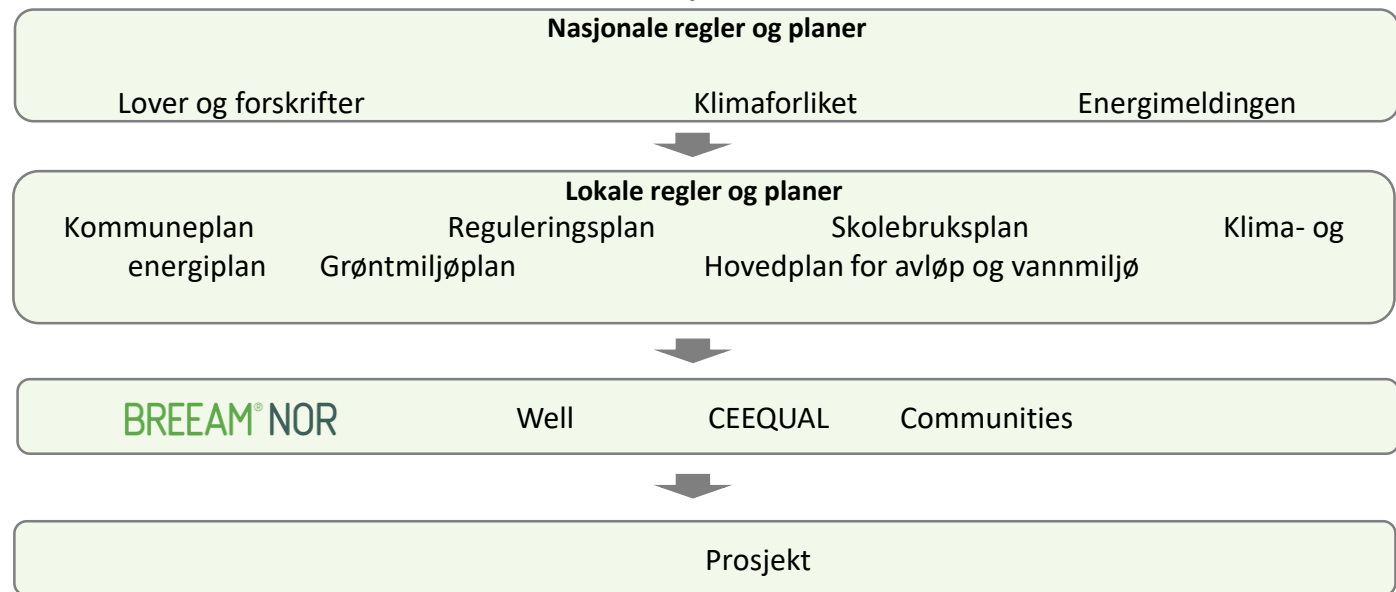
**Nasjonale regler og planer**

Lover og forskrifter Klimaforliket Energimeldingen

**Lokale regler og planer**

Kommuneplan Reguleringsplan Skolebruksplan Klima- og energiplan Grøntmiljøplan Hovedplan for avløp og vannmiljø

BREEAM® NOR Well CEEQUAL Communities

Prosjekt